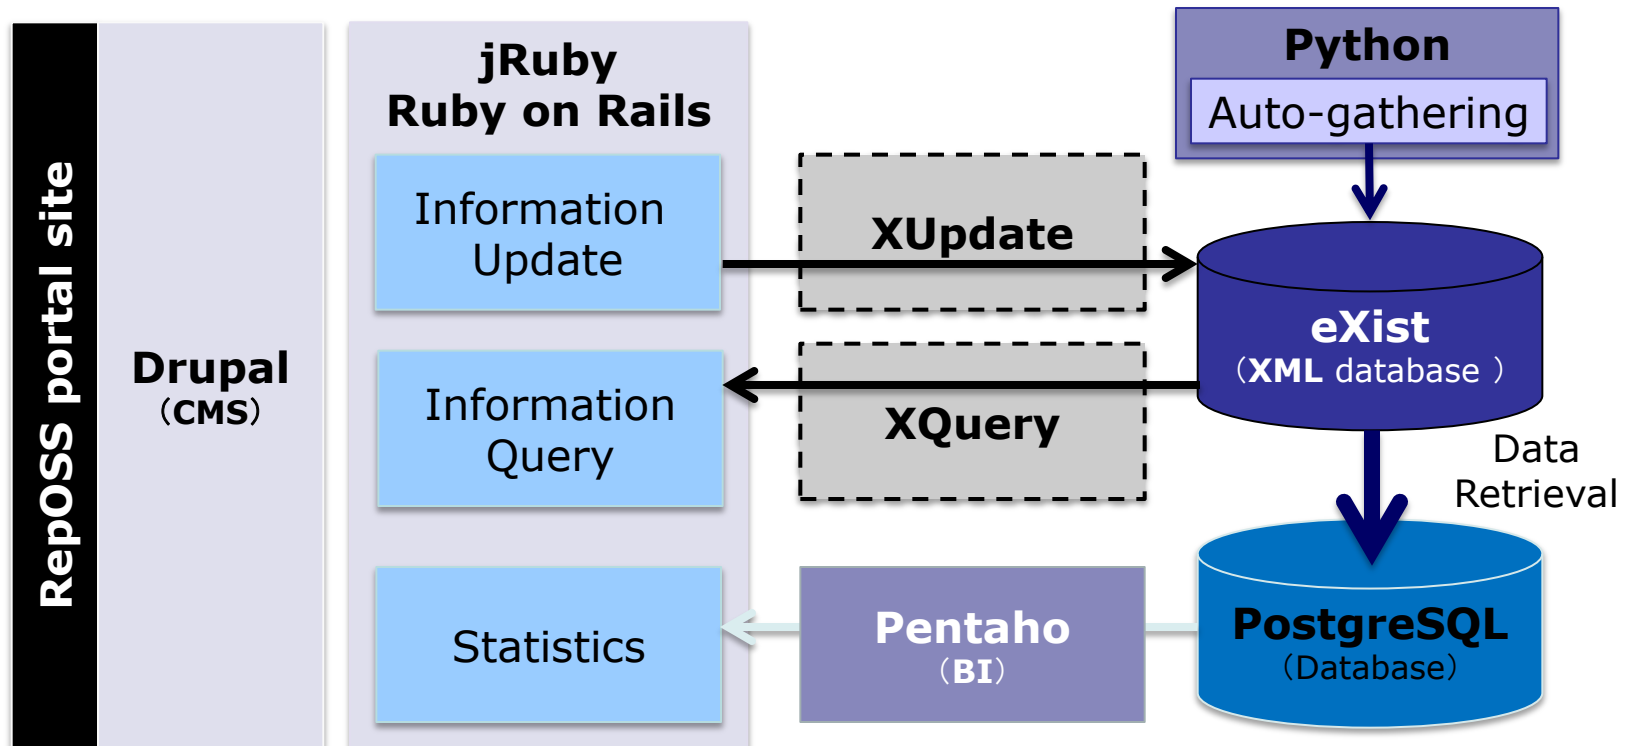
RepOSS portal site

Drupal
(CMS)

jRuby
Ruby on Rails

Information Update

Information Query

Statistics

XUpdate

XQuery

Python

Auto-gathering

eXist
(XML database )

Data Retrieval

Pentaho
(BI)

PostgreSQL
(Database)